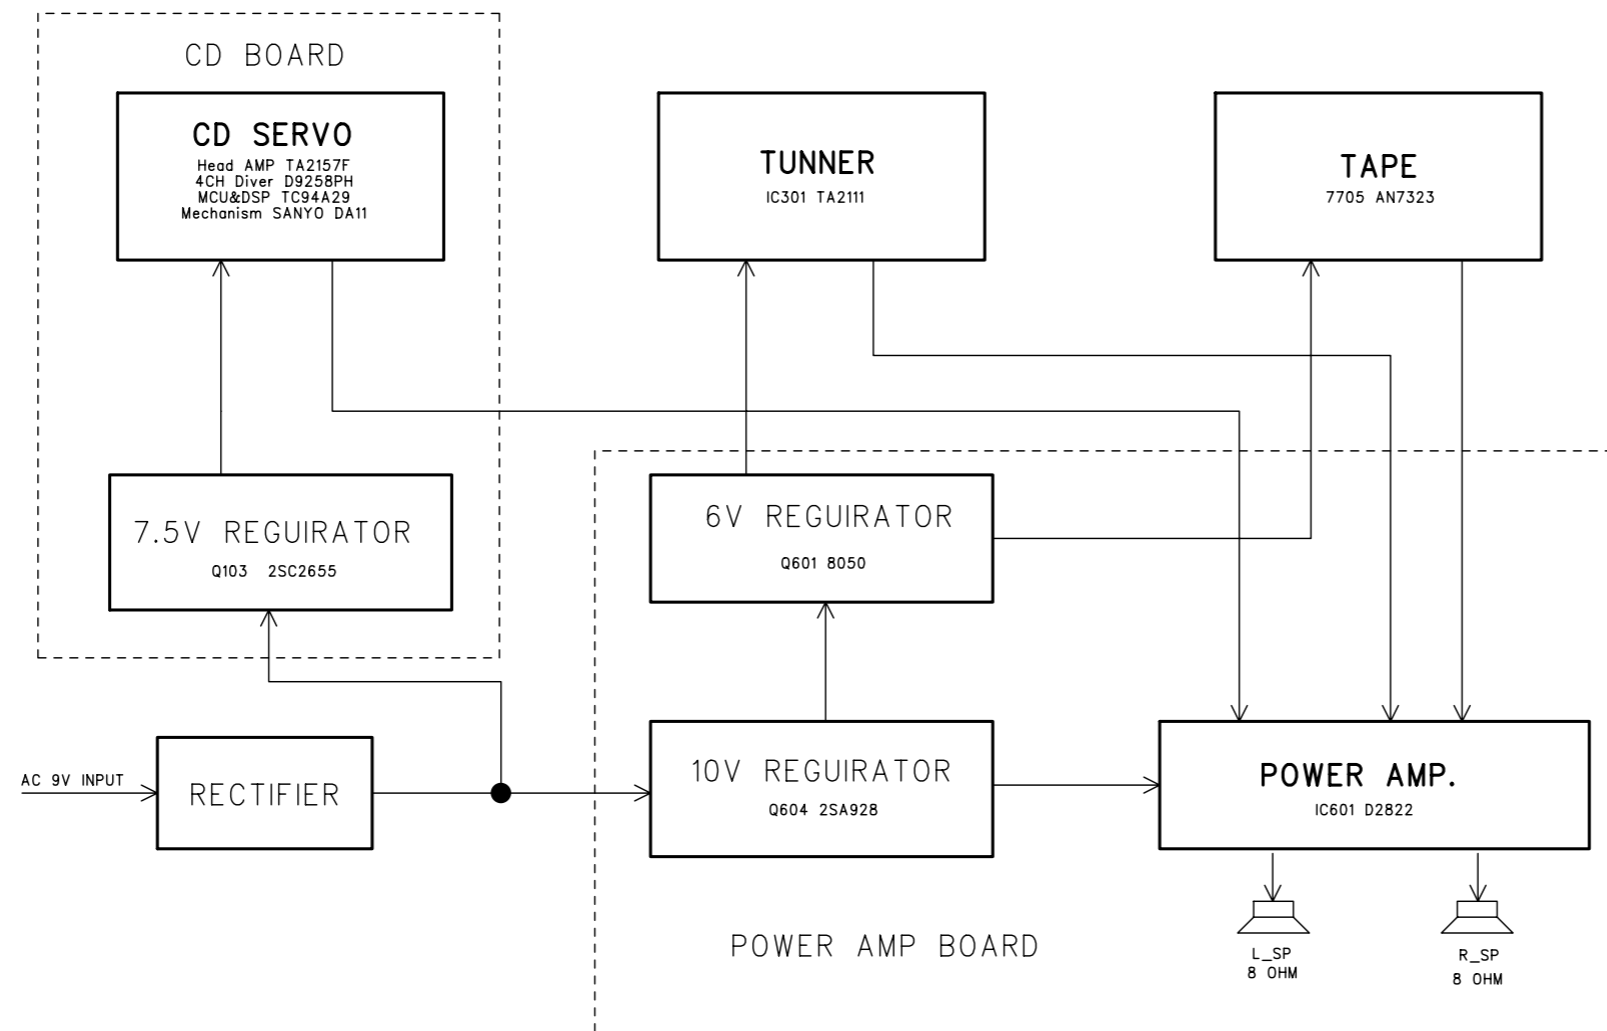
CD BOARD

CD SERVO
Head AMP TA2157F
4CH Diver D9258PH
MCU&DSP TC94A29
Mechanism SANYO DA11

TUNNER
IC301 TA2111

TAPE
7705 AN7323

7.5V REGUIRATOR
Q103 2SC2655

6V REGUIRATOR
Q601 8050

AC 9V INPUT

RECTIFIER

10V REGUIRATOR
Q604 2SA928

POWER AMP.
IC601 D2822

L_SP
8 OHM

R_SP
8 OHM

POWER AMP BOARD